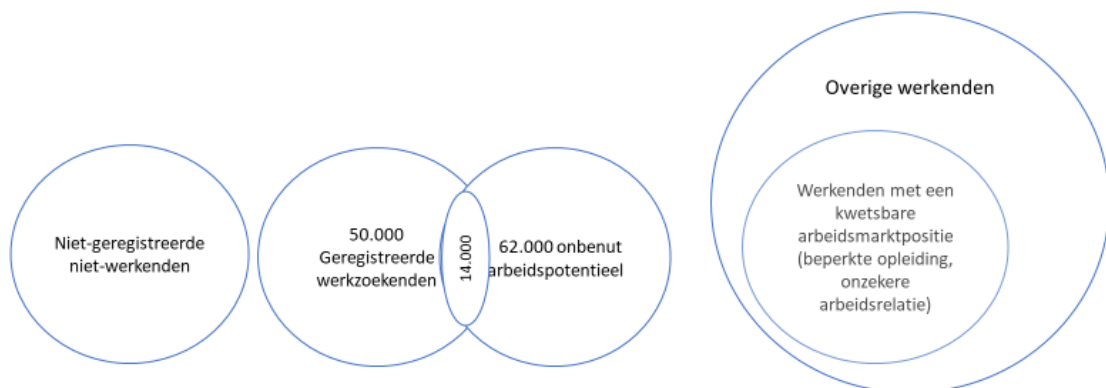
Niet-geregistreerde niet-werkenden

50.000 Geregistreerde werkzoekenden

14.000

62.000 onbenut arbeidspotentieel

Overige werkenden

Werkenden met een kwetsbare arbeidsmarktpositie (beperkte opleiding, onzekere arbeidsrelatie)